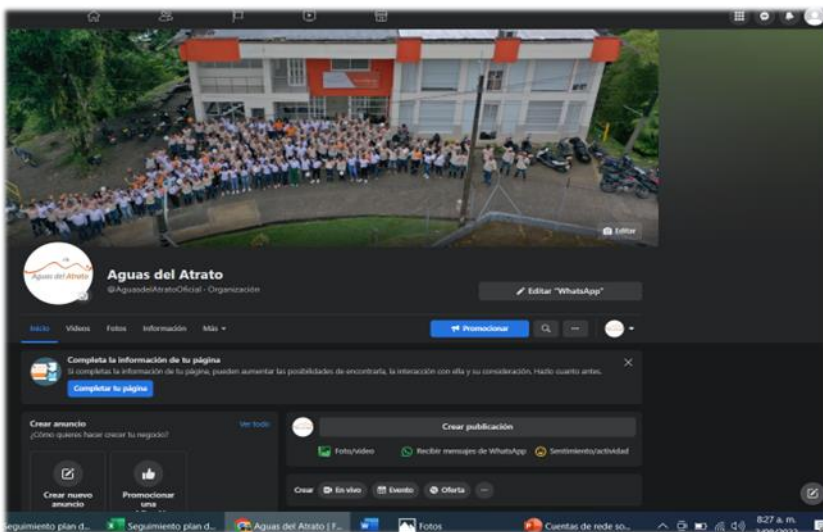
Editar

Aguas del Atrato

Aguas del Atrato
@AguasdelAtratoOficial · Organización

Editar "WhatsApp"

Inicio Videos Fotos Información Más

Promocionar

Completa la información de tu página
Si completas la información de tu página, pueden aumentar las posibilidades de encontrarla, la interacción con ella y su consideración. Hazlo cuanto antes.
Completar tu página

Crear anuncio
¿Cómo quieres hacer crecer tu negocio?
Ver todo

Crear nuevo anuncio

Promocionar una

Crear publicación

Foto/video
Recibir mensajes de WhatsApp
Sentimiento/actividad

Crear En vivo Evento Oferta

Seguimiento plan d...
Seguimiento plan d...
Aguas del Atrato | F...
Fotos
Cuentas de rede so...
8:27 a. m.